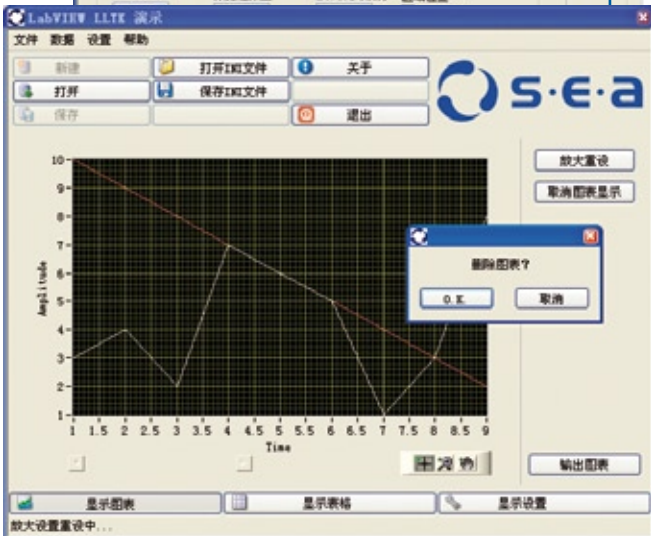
LabVIEW LLTK 演示

文件 数据 设置 帮助

新建
打开INI文件
关于
打开
保存INI文件
保存
退出

s·e·a

放大重设
取消图表显示

删除图表？
O.K
取消

10
9
8
7
6
5
4
3
2
1
Amplitude
1 1.5 2 2.5 3 3.5 4 4.5 5 5.5 6 6.5 7 7.5 8 8.5 9
Time

输出图表

显示图表
显示表格
显示设置

放大设置重设中...